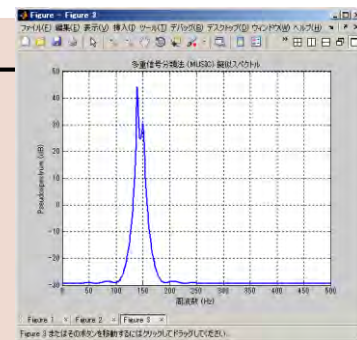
Figure - Figure 2

ファイル(F) 編集(E) 表示(V) 挿入(I) ツール(T) デバッグ(B) デスクトップ(D) ウィンドウ(W) ヘルプ(H)

多重信号分類法 (MUSIC) 擬似スペクトル

Pseudospectrum (dB)

50
40
30
20
10
0
-10
-20
-30

0 50 100 150 200 250 300 350 400 450 500

周波数 (Hz)

Figure 1 × Figure 2 × Figure 3 ×

Figure 3 またはそのボタンを移動するにはクリックしてドラッグしてください。